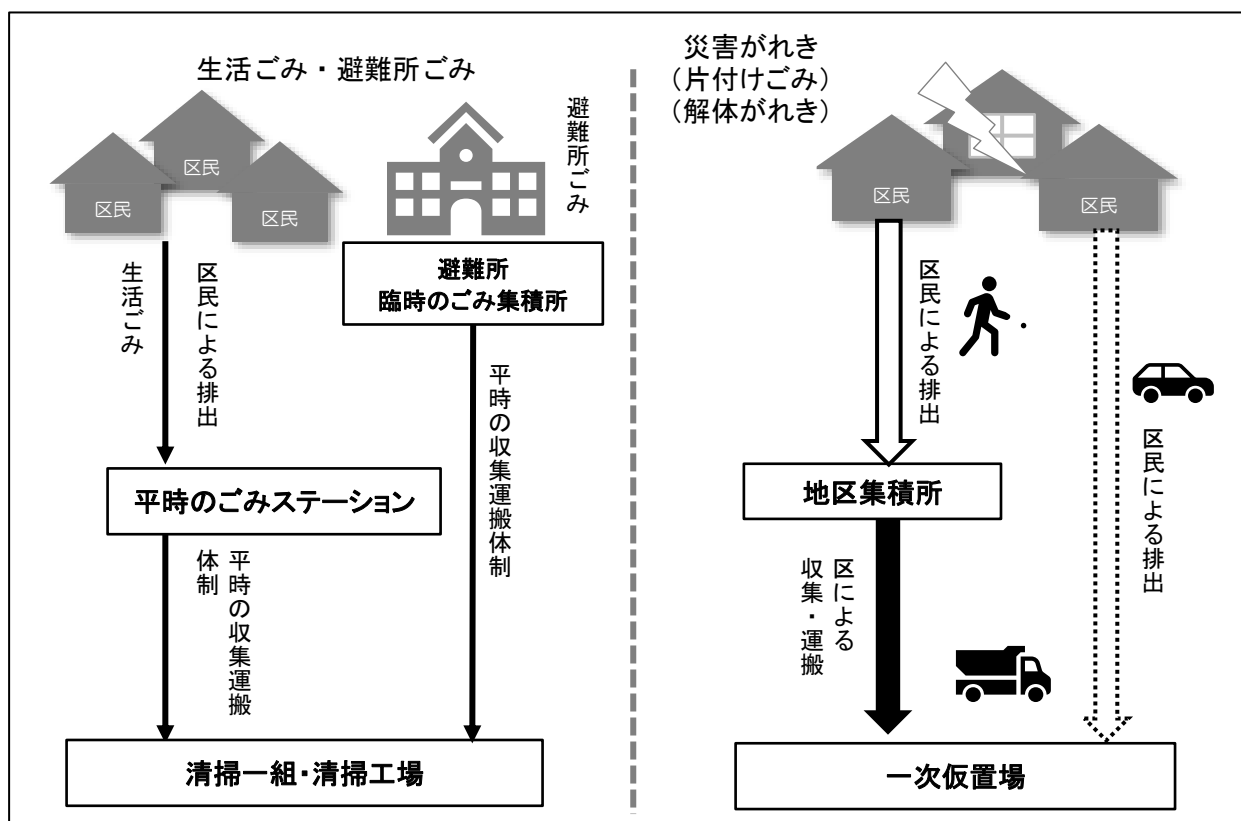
生活ごみ・避難所ごみ

区民
区民
区民

避難所ごみ

生活ごみ

区民による排出

避難所
臨時のごみ集積所

平時の収集運搬体制

平時のごみステーション

平時の収集運搬体制

清掃一組・清掃工場

災害がれき
（片付けごみ）
（解体がれき）

区民
区民

区民による排出

区民による排出

地区集積所

区による収集・運搬

一次仮置場